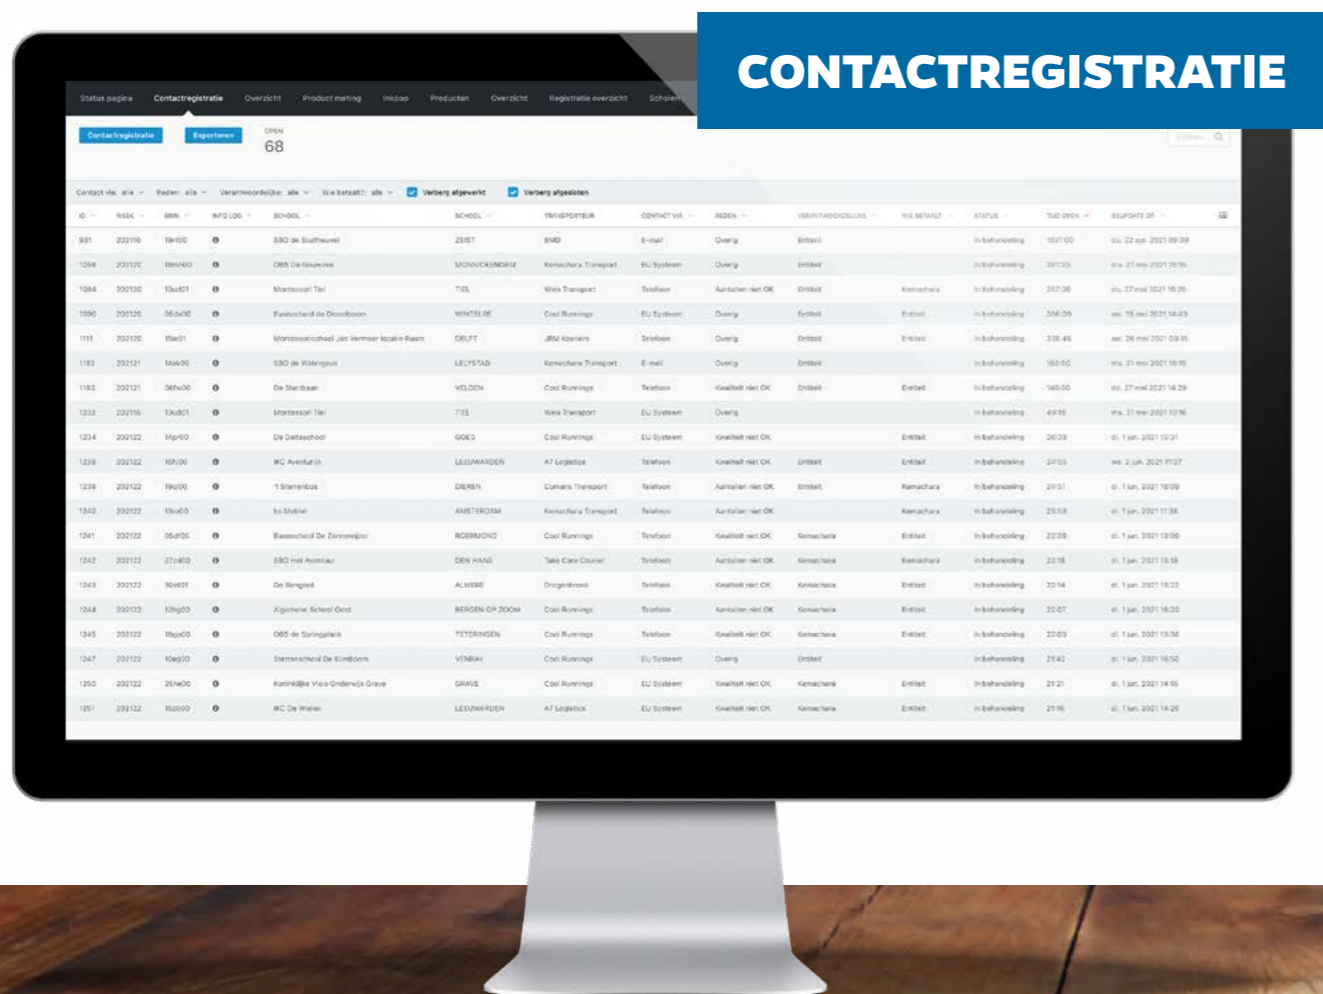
CONTACTREGISTRATIE

Status pagina Contactregistratie Overzicht Product meting Inkoop Producten Overzicht Registratie overzicht Scholen

Contactregistratie Exporteren OPEN 68

Contact via: alle Reden: alle Verantwoordelijke: alle Wie betaalt?: alle Verberg afgewerkt Verberg afgesloten

| ID | WEEK | BRN | INFO LOG | SCHOOL | SCHOOL | TRANSPORTEUR | CONTACT VIA | REDEN | VERANTWOORDELIJKE | WIE BETAALT | STATUS | TIJD OPEN | ISGEPORTS OP |
|---|---|---|---|---|---|---|---|---|---|---|---|---|---|
| 931 | 202116 | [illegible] | | SBO de Staffeuvel | ZEIST | BMD | E-mail | Overig | Entiteit | | In behandeling | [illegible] | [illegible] |
| 1056 | 202120 | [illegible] | | OBS De Gouwzee | MONNICKENDAM | Kemachara Transport | EU Systeem | Overig | Entiteit | | In behandeling | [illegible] | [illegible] |
| 1084 | 202120 | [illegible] | | Montessori Tiel | TIEL | Weis Transport | Telefoon | Aantallen niet OK | Entiteit | Kemachara | In behandeling | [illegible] | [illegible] |
| 1090 | 202120 | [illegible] | | Basisschool de Dorstboom | WINTELRE | Cool Runnings | EU Systeem | Overig | Entiteit | Entiteit | In behandeling | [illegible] | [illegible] |
| 1111 | 202120 | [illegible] | | Montessorischool Jan Vermeer locatie Raam | DELFT | JRM Koeriers | Telefoon | Overig | Entiteit | Entiteit | In behandeling | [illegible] | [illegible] |
| 1182 | 202121 | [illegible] | | SBO de Watergeus | LELYSTAD | Kemachara Transport | E-mail | Overig | Entiteit | | In behandeling | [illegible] | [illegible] |
| 1183 | 202121 | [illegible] | | De Startbaan | VELDEN | Cool Runnings | Telefoon | Kwaliteit niet OK | Entiteit | Entiteit | In behandeling | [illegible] | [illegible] |
| 1232 | 202116 | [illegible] | | Montessori Tiel | TIEL | Weis Transport | EU Systeem | Overig | | | In behandeling | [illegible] | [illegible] |
| 1234 | 202122 | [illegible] | | De Deltaschool | GOES | Cool Runnings | EU Systeem | Kwaliteit niet OK | | Entiteit | In behandeling | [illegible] | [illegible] |
| 1236 | 202122 | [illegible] | | IKC Avonturijn | LEEUWARDEN | A7 Logistics | Telefoon | Kwaliteit niet OK | Entiteit | Entiteit | In behandeling | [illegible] | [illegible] |
| 1238 | 202122 | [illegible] | | 't Stamenloos | DIEREN | Comans Transport | Telefoon | Aantallen niet OK | Entiteit | Kemachara | In behandeling | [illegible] | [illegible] |
| 1240 | 202122 | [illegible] | | bs Mobiel | AMSTERDAM | Kemachara Transport | Telefoon | Aantallen niet OK | | Kemachara | In behandeling | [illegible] | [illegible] |
| 1241 | 202122 | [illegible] | | Basisschool De Zonnewijzer | ROERMOND | Cool Runnings | Telefoon | Kwaliteit niet OK | Kemachara | Entiteit | In behandeling | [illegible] | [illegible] |
| 1242 | 202122 | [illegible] | | SBO het Avontuur | DEN HAAG | Take Care Courier | Telefoon | Aantallen niet OK | Kemachara | Kemachara | In behandeling | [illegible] | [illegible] |
| 1243 | 202122 | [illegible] | | De Singel | ALMERE | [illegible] | Telefoon | Kwaliteit niet OK | Kemachara | Entiteit | In behandeling | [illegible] | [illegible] |
| 1244 | 202122 | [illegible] | | Algemene School Oost | BERGEN OP ZOOM | Cool Runnings | Telefoon | Aantallen niet OK | Kemachara | Entiteit | In behandeling | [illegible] | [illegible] |
| 1245 | 202122 | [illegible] | | OBS de Springplank | TETERINGEN | Cool Runnings | Telefoon | Kwaliteit niet OK | Kemachara | Entiteit | In behandeling | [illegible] | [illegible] |
| 1247 | 202122 | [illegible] | | Sterrenschool De Kimboom | VENRAY | Cool Runnings | EU Systeem | Overig | Entiteit | | In behandeling | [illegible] | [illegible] |
| 1250 | 202122 | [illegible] | | Koninklijke Visio Onderwijs Grave | GRAVE | Cool Runnings | EU Systeem | Kwaliteit niet OK | Kemachara | Entiteit | In behandeling | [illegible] | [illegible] |
| 1251 | 202122 | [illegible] | | IKC De Wielen | LEEUWARDEN | A7 Logistics | EU Systeem | Kwaliteit niet OK | Kemachara | Entiteit | In behandeling | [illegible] | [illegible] |